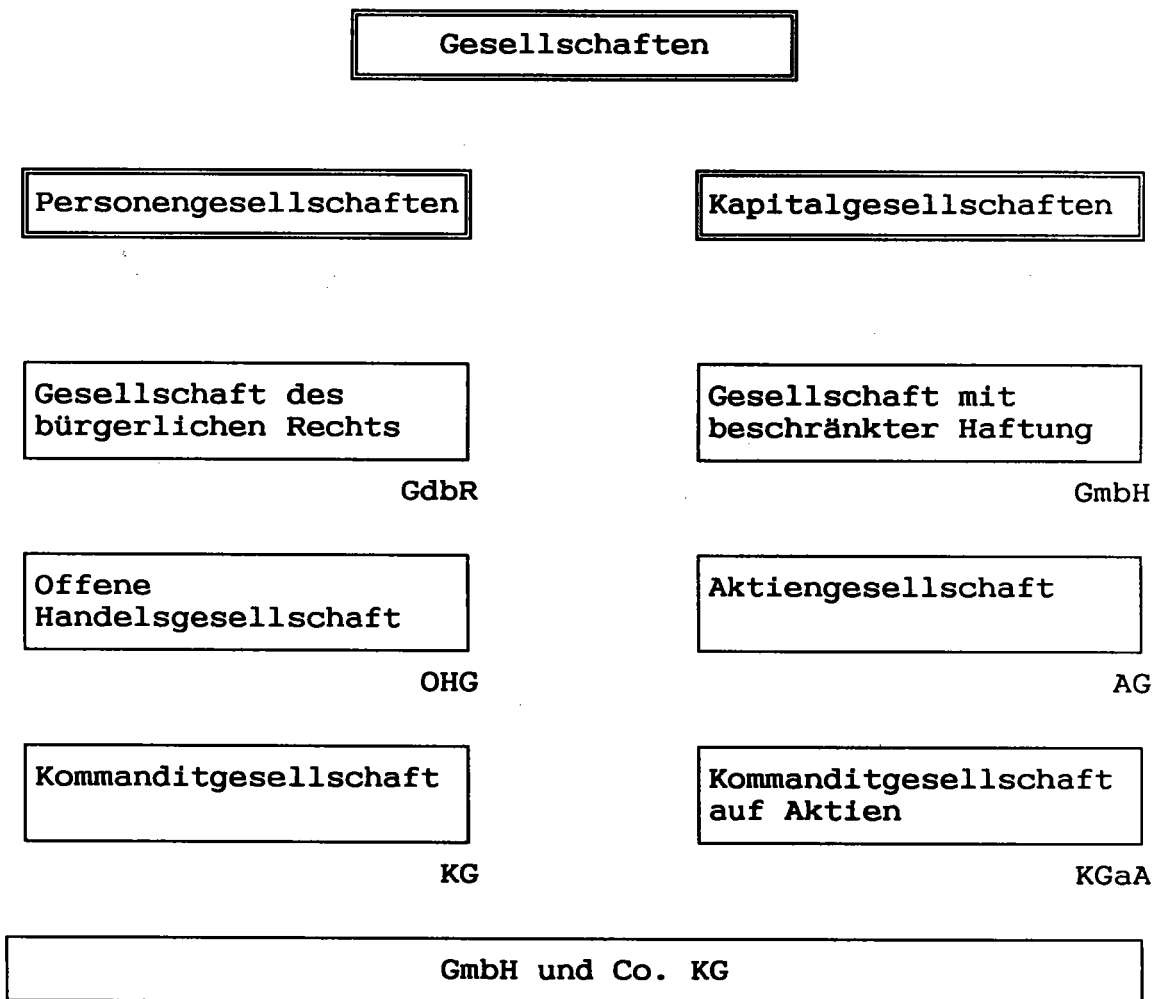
Gesellschaften

Personengesellschaften

Gesellschaft des bürgerlichen Rechts

GdbR

Offene Handelsgesellschaft

OHG

Kommanditgesellschaft

KG

Kapitalgesellschaften

Gesellschaft mit beschränkter Haftung

GmbH

Aktiengesellschaft

AG

Kommanditgesellschaft auf Aktien

KGaA

GmbH und Co. KG